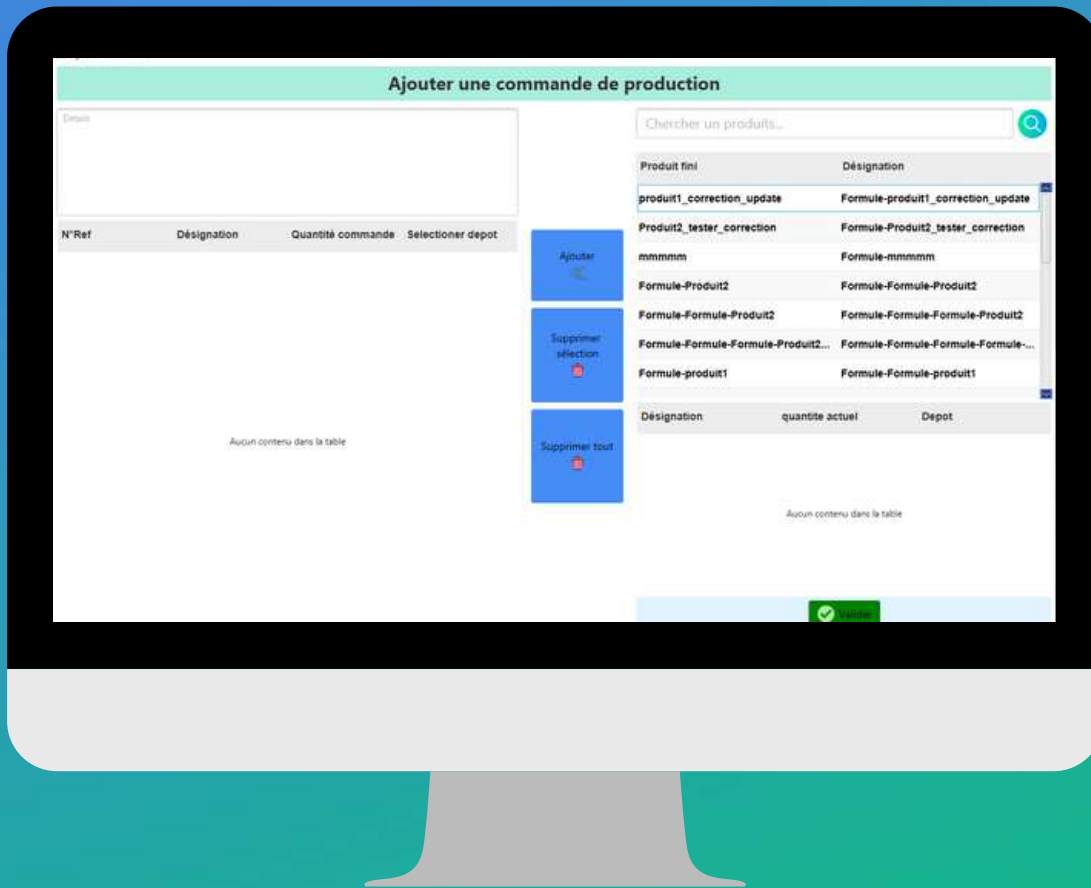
Ajouter une commande de production

Details

N°Ref | Désignation | Quantité commande | Selectioner depot

Aucun contenu dans la table

Ajouter

Supprimer sélection

Supprimer tout

Chercher un produits...

| Produit fini | Désignation |
|---|---|
| produit1_correction_update | Formule-produit1_correction_update |
| Produit2_tester_correction | Formule-Produit2_tester_correction |
| mmmmm | Formule-mmmmm |
| Formule-Produit2 | Formule-Formule-Produit2 |
| Formule-Formule-Produit2 | Formule-Formule-Formule-Produit2 |
| Formule-Formule-Formule-Produit2... | Formule-Formule-Formule-Formule-... |
| Formule-produit1 | Formule-Formule-produit1 |

Désignation | quantite actuel | Depot

Aucun contenu dans la table

Valider